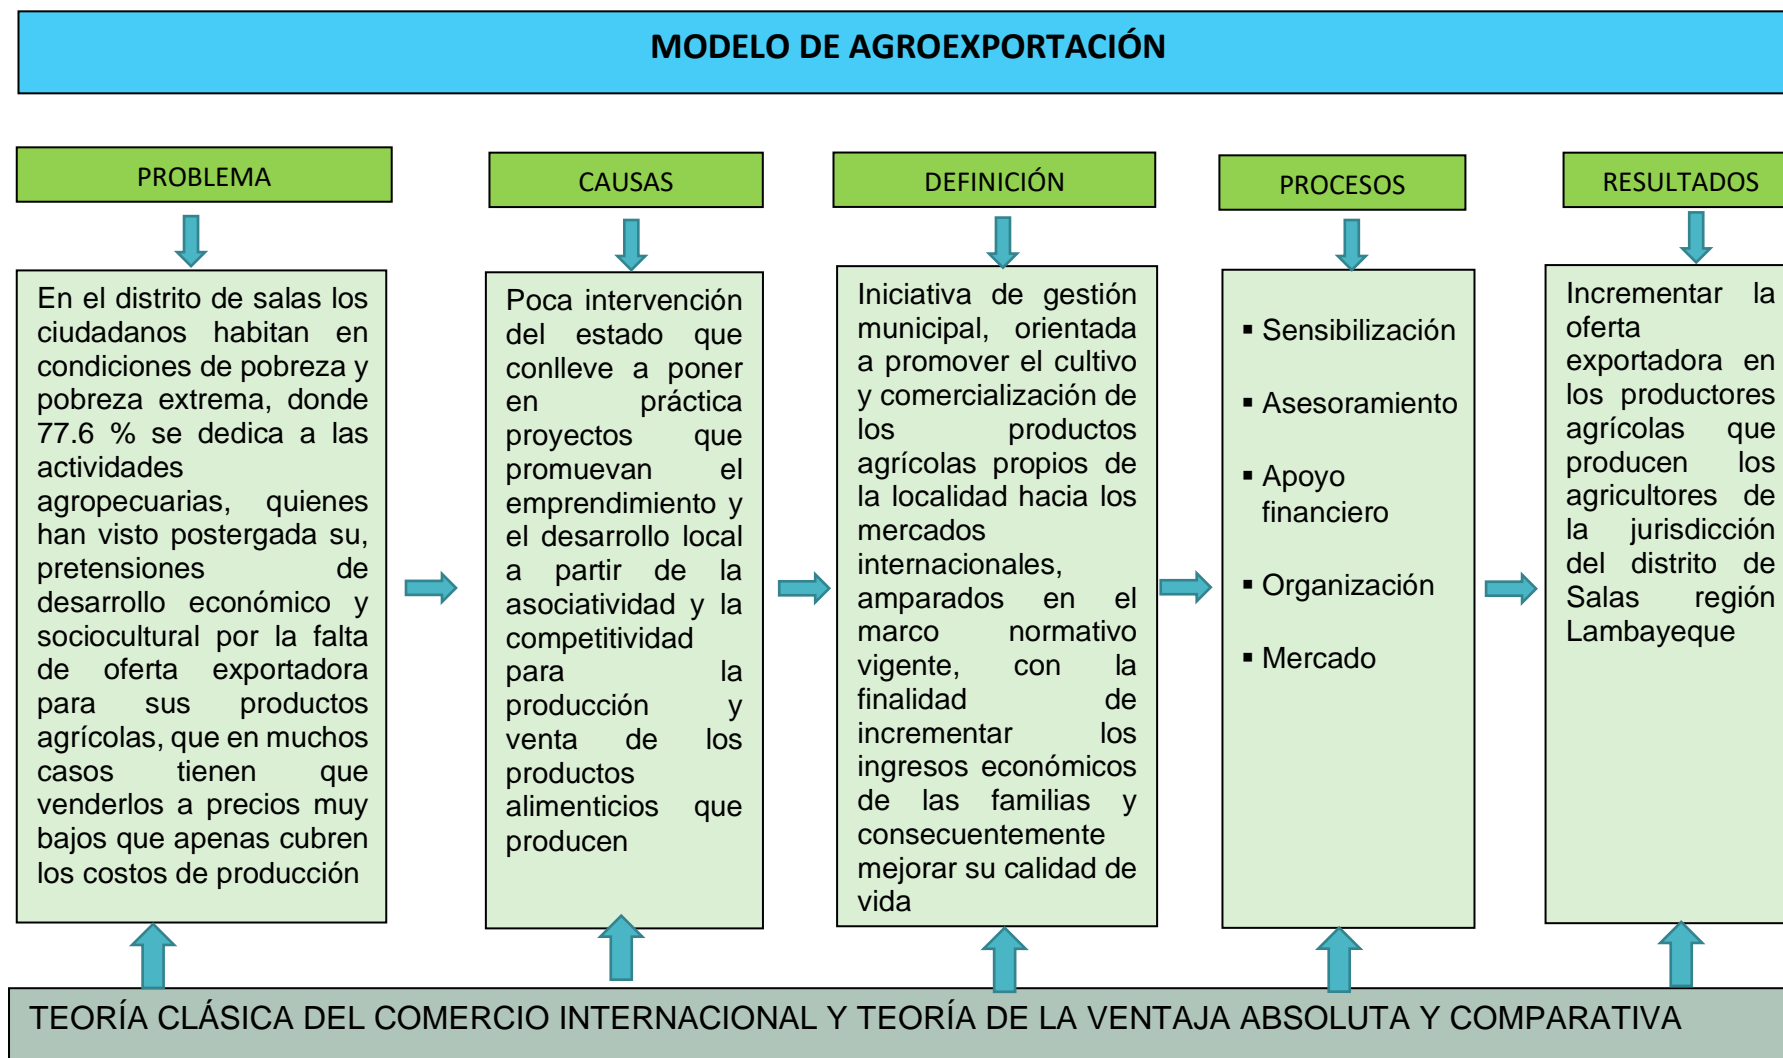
MODELO DE AGROEXPORTACIÓN

PROBLEMA

En el distrito de salas los ciudadanos habitan en condiciones de pobreza y pobreza extrema, donde 77.6 % se dedica a las actividades agropecuarias, quienes han visto postergada su, pretensiones de desarrollo económico y sociocultural por la falta de oferta exportadora para sus productos agrícolas, que en muchos casos tienen que venderlos a precios muy bajos que apenas cubren los costos de producción

CAUSAS

Poca intervención del estado que conlleve a poner en práctica proyectos que promuevan el emprendimiento y el desarrollo local a partir de la asociatividad y la competitividad para la producción y venta de los productos alimenticios que producen

DEFINICIÓN

Iniciativa de gestión municipal, orientada a promover el cultivo y comercialización de los productos agrícolas propios de la localidad hacia los mercados internacionales, amparados en el marco normativo vigente, con la finalidad de incrementar los ingresos económicos de las familias y consecuentemente mejorar su calidad de vida

PROCESOS

▪ Sensibilización

▪ Asesoramiento

▪ Apoyo financiero

▪ Organización

▪ Mercado

RESULTADOS

Incrementar la oferta exportadora en los productores agrícolas que producen los agricultores de la jurisdicción del distrito de Salas región Lambayeque

TEORÍA CLÁSICA DEL COMERCIO INTERNACIONAL Y TEORÍA DE LA VENTAJA ABSOLUTA Y COMPARATIVA